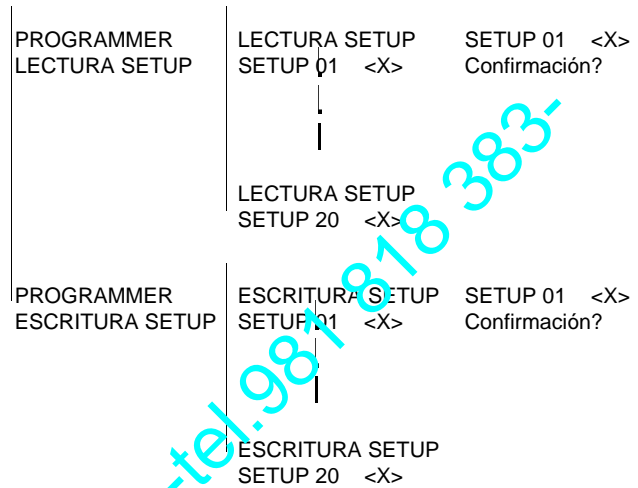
PROGRAMMER
LECTURA SETUP

LECTURA SETUP
SETUP 01 <X>

LECTURA SETUP
SETUP 20 <X>

SETUP 01 <X>
Confirmación?

PROGRAMMER
ESCRITURA SETUP

ESCRITURA SETUP
SETUP 01 <X>

ESCRITURA SETUP
SETUP 20 <X>

SETUP 01 <X>
Confirmación?

tel.981 818 383-